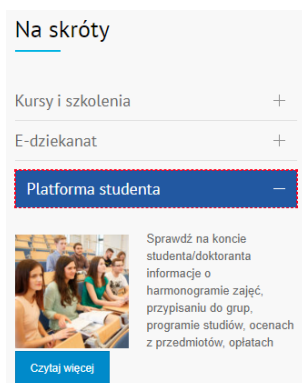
Na skróty

Kursy i szkolenia +

E-dziekanat +

Platforma studenta −

Sprawdź na koncie studenta/doktoranta informacje o harmonogramie zajęć, przypisaniu do grup, programie studiów, ocenach z przedmiotów, opłatach

Czytaj więcej